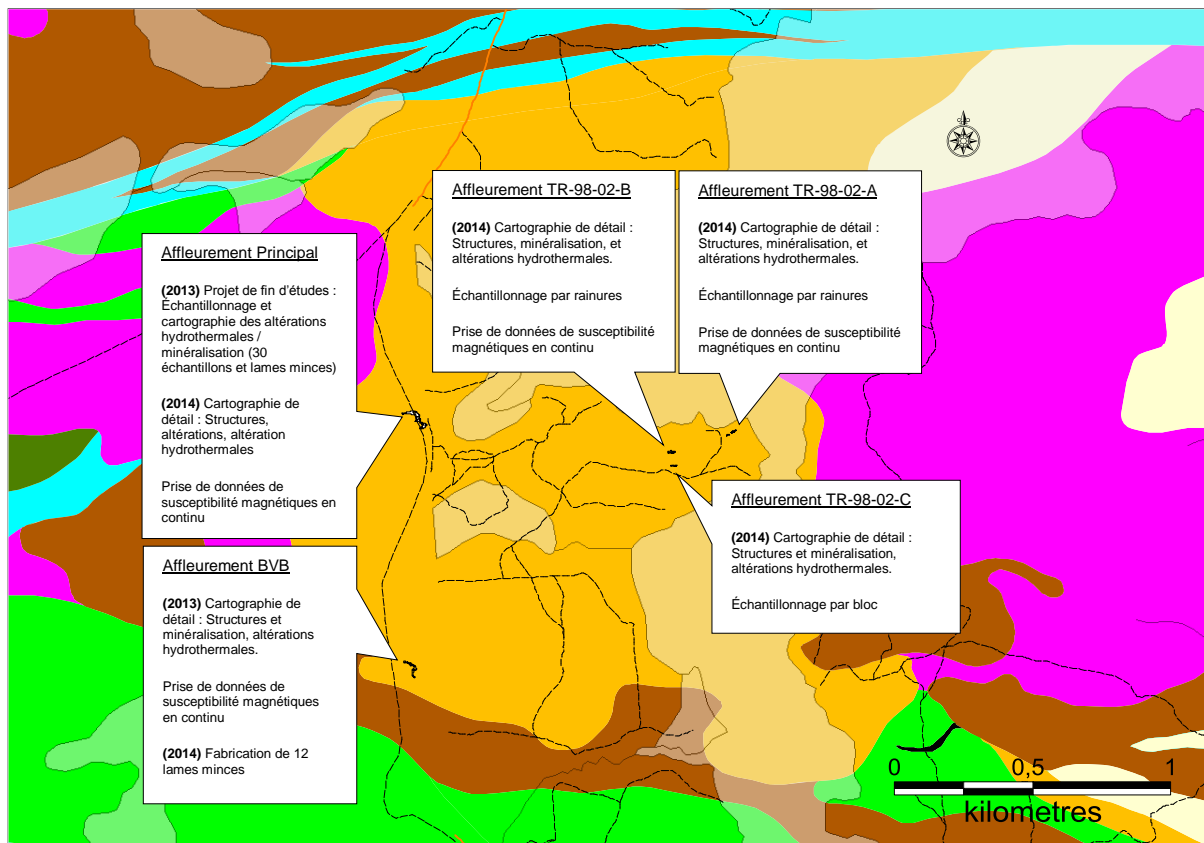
Affleurement Principal

**(2013)** Projet de fin d'études : Échantillonnage et cartographie des altérations hydrothermales / minéralisation (30 échantillons et lames minces)

**(2014)** Cartographie de détail : Structures, altérations, altération hydrothermales

Prise de données de susceptibilité magnétiques en continu

Affleurement TR-98-02-B

**(2014)** Cartographie de détail : Structures, minéralisation, et altérations hydrothermales.

Échantillonnage par rainures

Prise de données de susceptibilité magnétiques en continu

Affleurement TR-98-02-A

**(2014)** Cartographie de détail : Structures, minéralisation, et altérations hydrothermales.

Échantillonnage par rainures

Prise de données de susceptibilité magnétiques en continu

Affleurement TR-98-02-C

**(2014)** Cartographie de détail : Structures et minéralisation, altérations hydrothermales.

Échantillonnage par bloc

Affleurement BVB

**(2013)** Cartographie de détail : Structures et minéralisation, altérations hydrothermales.

Prise de données de susceptibilité magnétiques en continu

**(2014)** Fabrication de 12 lames minces

0 0,5 1
kilometres